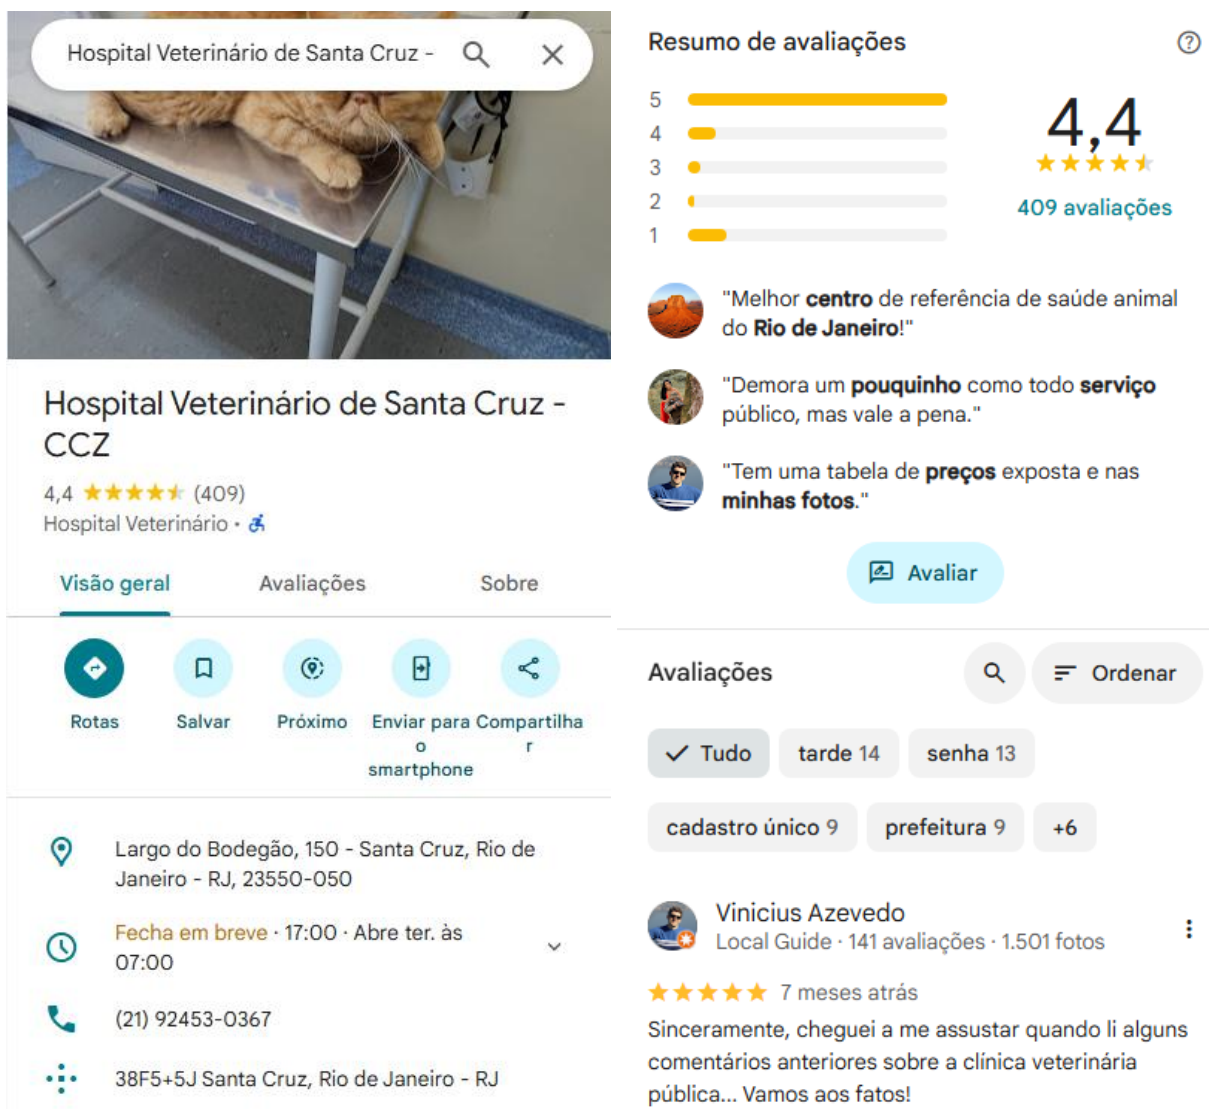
Hospital Veterinário de Santa Cruz -

Hospital Veterinário de Santa Cruz - CCZ

4,4 ★★★★★ (409)

Hospital Veterinário ·

Visão geral | Avaliações | Sobre

Rotas | Salvar | Próximo | Enviar para o smartphone | Compartilhar

Largo do Bodegão, 150 - Santa Cruz, Rio de Janeiro - RJ, 23550-050

Fecha em breve · 17:00 · Abre ter. às 07:00

(21) 92453-0367

38F5+5J Santa Cruz, Rio de Janeiro - RJ

Resumo de avaliações

5
4
3
2
1

4,4

★★★★★

409 avaliações

"Melhor **centro** de referência de saúde animal do **Rio de Janeiro**!"

"Demora um **pouquinho** como todo **serviço** público, mas vale a pena."

"Tem uma tabela de **preços** exposta e nas **minhas fotos**."

Avaliar

Avaliações

Ordenar

Tudo | tarde 14 | senha 13

cadastro único 9 | prefeitura 9 | +6

Vinicius Azevedo

Local Guide · 141 avaliações · 1.501 fotos

★★★★★ 7 meses atrás

Sinceramente, cheguei a me assustar quando li alguns comentários anteriores sobre a clínica veterinária pública... Vamos aos fatos!